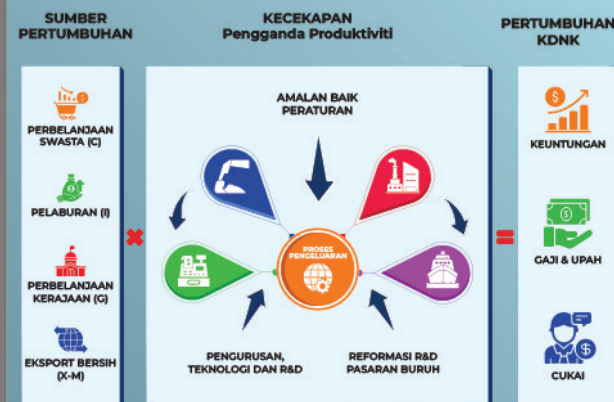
SUMBER PERTUMBUHAN

PERBELANJAAN SWASTA (C)

PELABURAN (I)

PERBELANJAAN KERAJAAN (G)

EKSPORT BERSIH (X-M)

KECEKAPAN
Pengganda Produktiviti

AMALAN BAIK PERATURAN

PROSES PENGELUARAN

PENGURUSAN, TEKNOLOGI DAN R&D

REFORMASI R&D PASARAN BURUH

PERTUMBUHAN KDNK

KEUNTUNGAN

GAJI & UPAH

CUKAI